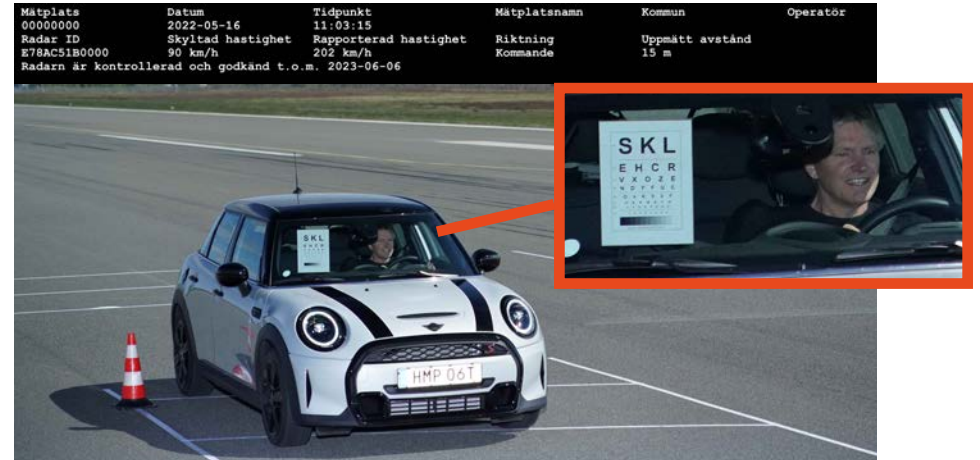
| Mätplats | Datum | Tidpunkt | Mätplatsnamn | Kommun | Operatör |
|---|---|---|---|---|---|
| 00000000 | 2022-05-16 | 11:03:15 | | | |
| Radar ID | Skyltad hastighet | Rapporterad hastighet | Riktning | Uppmätt avstånd | |
| E78AC51B0000 | 90 km/h | 202 km/h | Kommande | 15 m | |

Radarn är kontrollerad och godkänd t.o.m. 2023-06-06

SKL
EHCR
VXOZE

HMP 06T